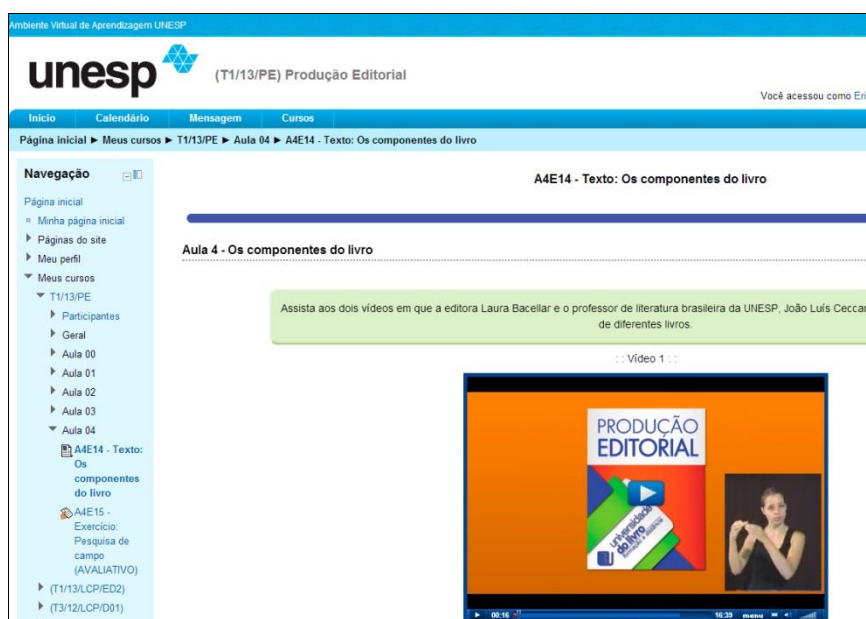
Ambiente Virtual de Aprendizagem UNESP

unesp

(T1/13/PE) Produção Editorial

Você acessou como Eri

Início Calendário Mensagem Cursos

Página inicial ► Meus cursos ► T1/13/PE ► Aula 04 ► A4E14 - Texto: Os componentes do livro

Navegação

Página inicial
Minha página inicial
Páginas do site
Meu perfil
Meus cursos
T1/13/PE
Participantes
Geral
Aula 00
Aula 01
Aula 02
Aula 03
Aula 04
A4E14 - Texto: Os componentes do livro
A4E15 - Exercício: Pesquisa de campo (AVALIATIVO)
(T1/13/LCP/ED2)
(T3/12/LCP/D01)

A4E14 - Texto: Os componentes do livro

Aula 4 - Os componentes do livro

Assista aos dois vídeos em que a editora Laura Bacellar e o professor de literatura brasileira da UNESP, João Luís Ceccar de diferentes livros.

: : Vídeo 1 : :

PRODUÇÃO EDITORIAL

universidade do livro

00:16 16:33 menu